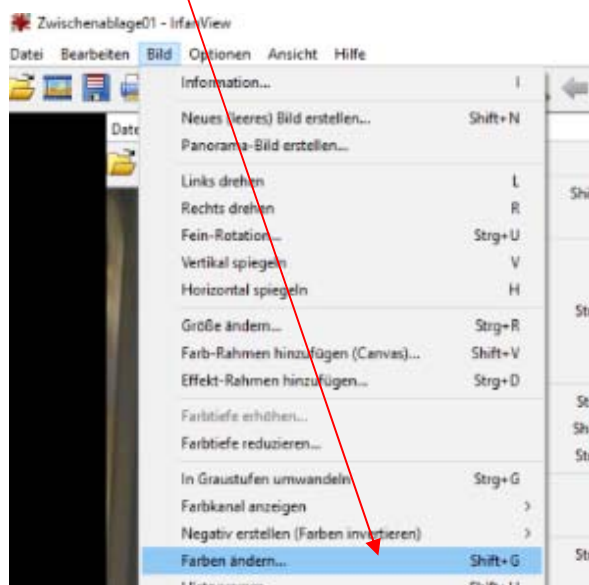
Zwischenablage01 - IrfanView

Datei Bearbeiten Bild Optionen Ansicht Hilfe

Date

Information... I
Neues (leeres) Bild erstellen... Shift+N
Panorama-Bild erstellen...
Links drehen L
Rechts drehen R
Fein-Rotation... Strg+U
Vertikal spiegeln V
Horizontal spiegeln H
Größe ändern... Strg+R
Farb-Rahmen hinzufügen (Canvas)... Shift+V
Effekt-Rahmen hinzufügen... Strg+D
Farbtiefe erhöhen...
Farbtiefe reduzieren...
In Graustufen umwandeln Strg+G
Farbkanal anzeigen
Negativ erstellen (Farben invertieren)
Farben ändern... Shift+G

Shi
St
St
Sh
St
St